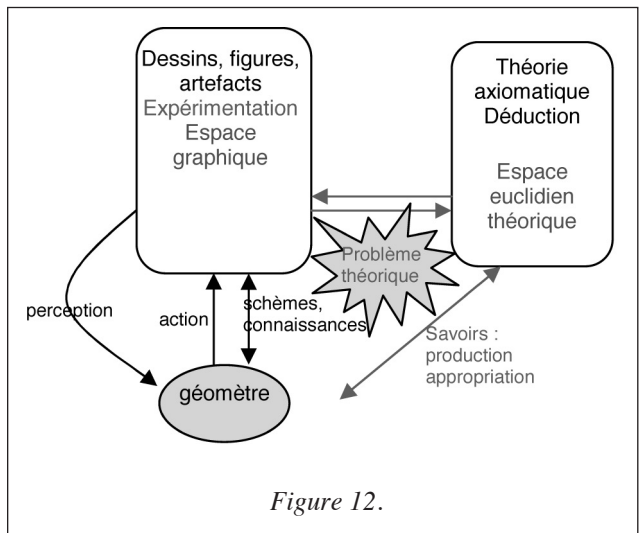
Dessins, figures, artefacts
Expérimentation
Espace graphique

Théorie axiomatique
Déduction

Espace euclidien théorique

Problème théorique

perception

action

schèmes, connaissances

Savoirs : production appropriation

géomètre

Figure 12.